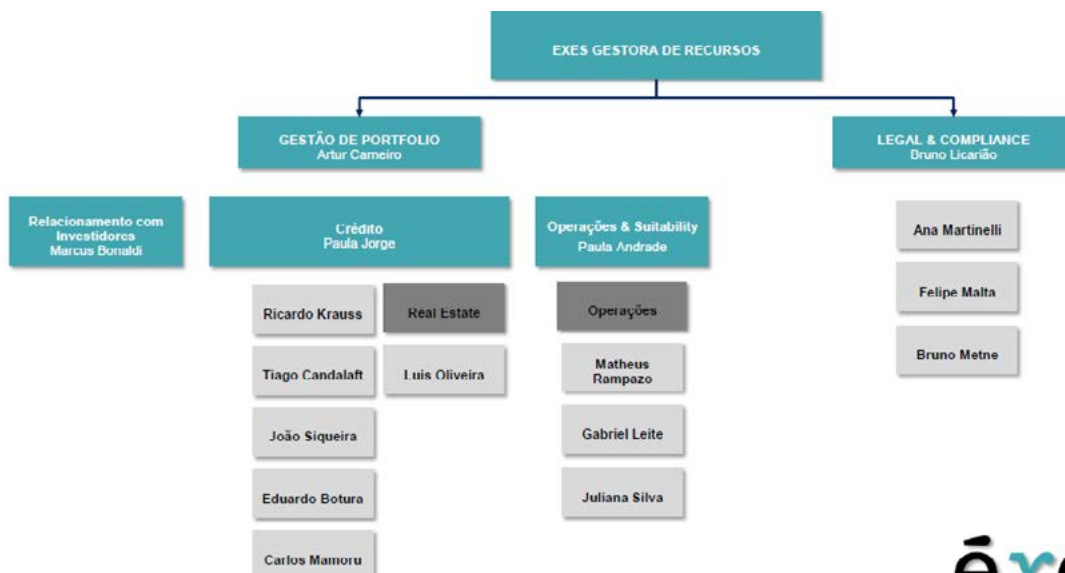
EXES GESTORA DE RECURSOS

GESTÃO DE PORTFOLIO
Artur Carneiro

LEGAL & COMPLIANCE
Bruno Licarião

Relacionamento com Investidores
Marcus Bonaldi

Crédito
Paula Jorge

Ricardo Krauss

Real Estate

Tiago Candalaft

Luis Oliveira

João Siqueira

Eduardo Botura

Carlos Mamoru

Operações & Suitability
Paula Andrade

Operações

Matheus Rampazo

Gabriel Leite

Juliana Silva

Ana Martinelli

Felipe Malta

Bruno Metne

éx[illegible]